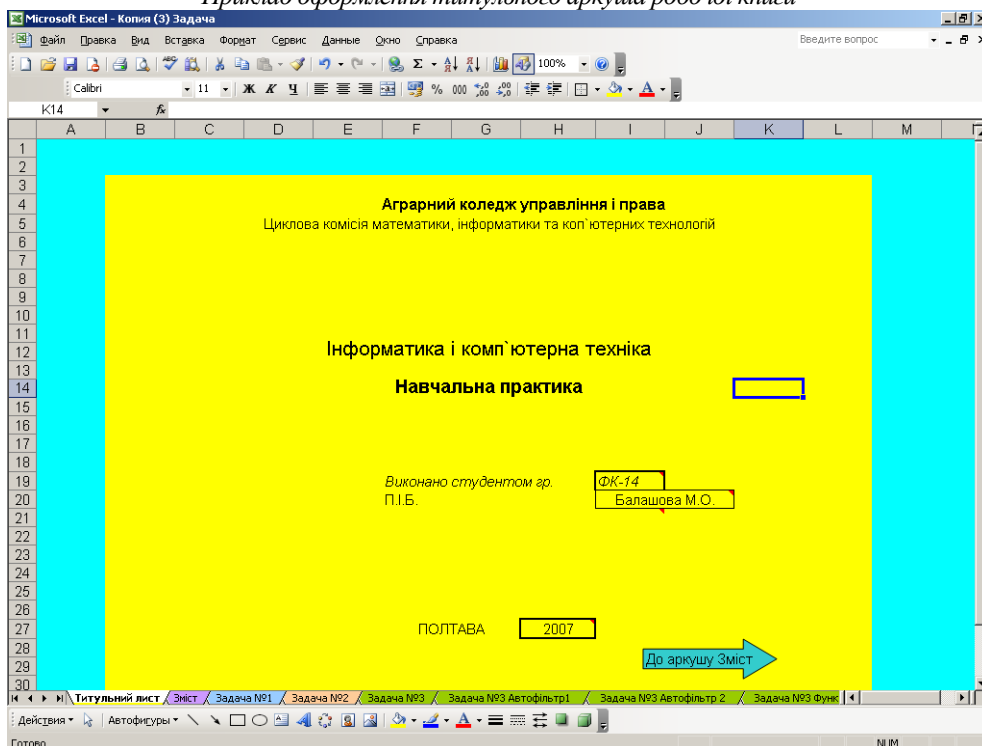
Приклад оформлення титульного аркуша робочої книги

Microsoft Excel - Копия (3) Задача

Файл Правка Вид Вставка Формат Сервис Данные Окно Справка

Введите вопрос

100%

Calibri 11 Ж К Ч % 000

K14 $f_x$

| | A | B | C | D | E | F | G | H | I | J | K | L | M |
|---|---|---|---|---|---|---|---|---|---|---|---|---|---|
| 1 | | | | | | | | | | | | | |
| 2 | | | | | | | | | | | | | |
| 3 | | | | | | | | | | | | | |
| 4 | | | | | | Аграрний коледж управління і права | | | | | | | |
| 5 | | | | Циклова комісія математики, інформатики та коп`ютерних технологій | | | | | | | | | |
| 6 | | | | | | | | | | | | | |
| 7 | | | | | | | | | | | | | |
| 8 | | | | | | | | | | | | | |
| 9 | | | | | | | | | | | | | |
| 10 | | | | | | | | | | | | | |
| 11 | | | | | | | | | | | | | |
| 12 | | | | | | Інформатика і комп`ютерна техніка | | | | | | | |
| 13 | | | | | | | | | | | | | |
| 14 | | | | | | Навчальна практика | | | | | | | |
| 15 | | | | | | | | | | | | | |
| 16 | | | | | | | | | | | | | |
| 17 | | | | | | | | | | | | | |
| 18 | | | | | | | | | | | | | |
| 19 | | | | | | Виконано студентом гр. | | | ФК-14 | | | | |
| 20 | | | | | | П.І.Б. | | | Балашова М.О. | | | | |
| 21 | | | | | | | | | | | | | |
| 22 | | | | | | | | | | | | | |
| 23 | | | | | | | | | | | | | |
| 24 | | | | | | | | | | | | | |
| 25 | | | | | | | | | | | | | |
| 26 | | | | | | | | | | | | | |
| 27 | | | | | | ПОЛТАВА | | 2007 | | | | | |
| 28 | | | | | | | | | | До аркушу Зміст | | | |
| 29 | | | | | | | | | | | | | |
| 30 | | | | | | | | | | | | | |

Титульний лист / Зміст / Задача №1 / Задача №2 / Задача №3 / Задача №3 Автофільтр1 / Задача №3 Автофільтр 2 / Задача №3 Функ

Действия ▾ Автофигуры ▾

Готово NUM